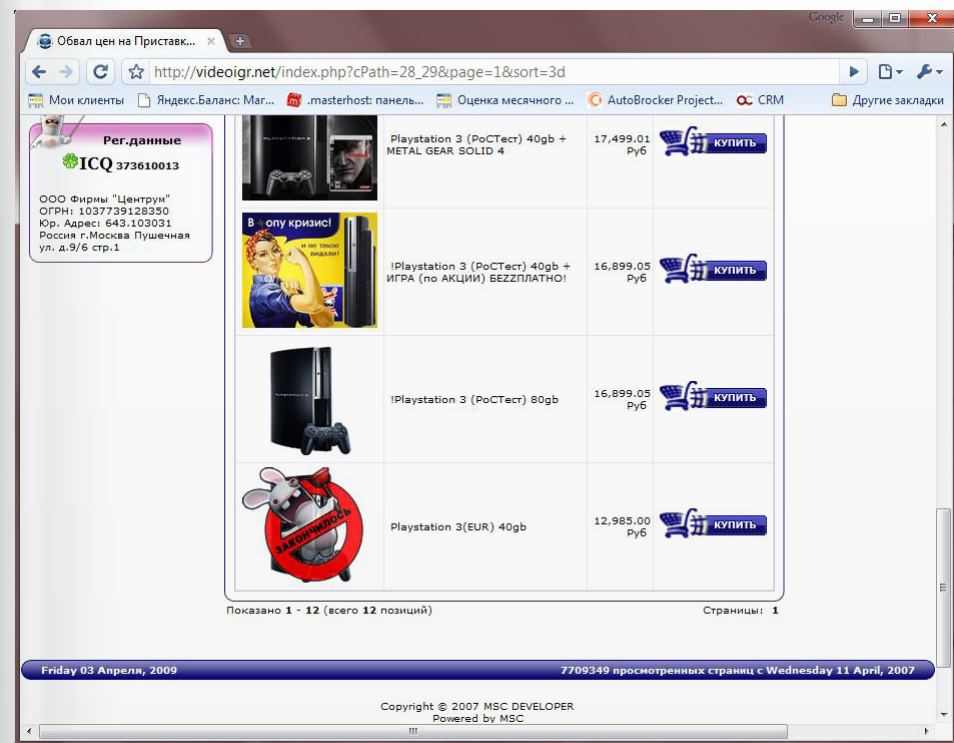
Google

Обвал цен на Приставк... ×

http://videoigr.net/index.php?cPath=28_29&page=1&sort=3d

Мои клиенты | Яндекс.Баланс: Мар... | .masterhost: панель... | Оценка месячного ... | AutoBrocker Project... | CRM | Другие закладки

Рег.данные

ICQ 373610013

ООО Фирмы "Центрум"
ОГРН: 1037739128350
Юр. Адрес: 643.103031
Россия г.Москва Пушечная ул. д.9/6 стр.1

| | | | |
|---|---|---|---|
| | Playstation 3 (РоСТест) 40gb + METAL GEAR SOLID 4 | 17,499.01 Руб | КУПИТЬ |
| В опу кризис! и не такое видали! | !Playstation 3 (РоСТест) 40gb + ИГРА (по АКЦИИ) БЕZZПЛАТНО! | 16,899.05 Руб | КУПИТЬ |
| | !Playstation 3 (РоСТест) 80gb | 16,899.05 Руб | КУПИТЬ |
| ЗАКОНЧИЛОСЬ | Playstation 3(EUR) 40gb | 12,985.00 Руб | КУПИТЬ |

Показано 1 - 12 (всего 12 позиций)

Страницы: 1

Friday 03 Апреля, 2009

7709349 просмотренных страниц с Wednesday 11 April, 2007

Copyright © 2007 MSC DEVELOPER
Powered by MSC